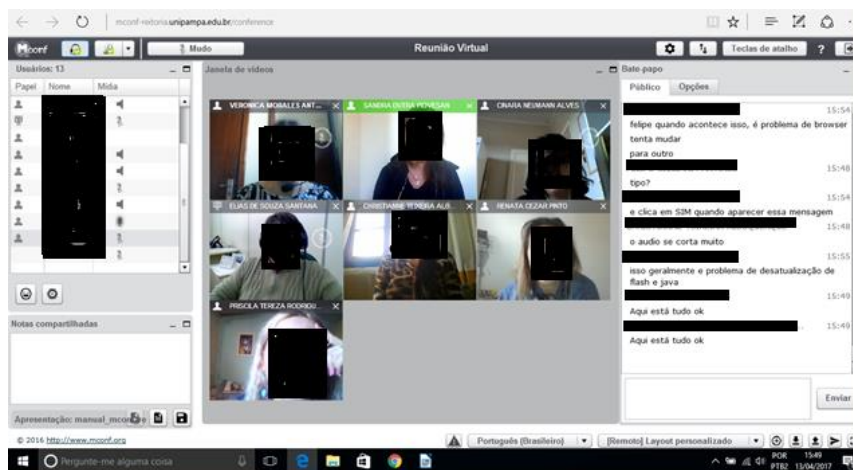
mconf-reitoria.unipampa.edu.br/conference

Mconf

Mudo

Reunião Virtual

Teclas de atalho ?

Usuários: 13

Papel Nome Mídia

Janela de vídeos

VERONICA MORALES ANT...

SANDRA DUTRA PIOVESAN

CINARA NEUMANN ALVES

ELIAS DE SOUZA SANTANA

CHRISTIANNE TEIXEIRA ALB...

RENATA CEZAR PINTO

PRISCILA TEREZA RODRIGU...

Bate-papo

Público Opções

15:54

felipe quando acontece isso, é problema de browser tenta mudar

para outro

15:48

tipo?

15:54

e clica em SIM quando aparecer essa mensagem

15:48

o audio se corta muito

15:55

isso geralmente e problema de desatualização de flash e java

15:49

Aqui está tudo ok

15:49

Aqui está tudo ok

Enviar

Notas compartilhadas

Apresentação: manual_mconf

© 2016 http://www.mconf.org

Português (Brasileiro)

[Remoto] Layout personalizado

Pergunte-me alguma coisa

POR PTB2 15:49 13/04/2017